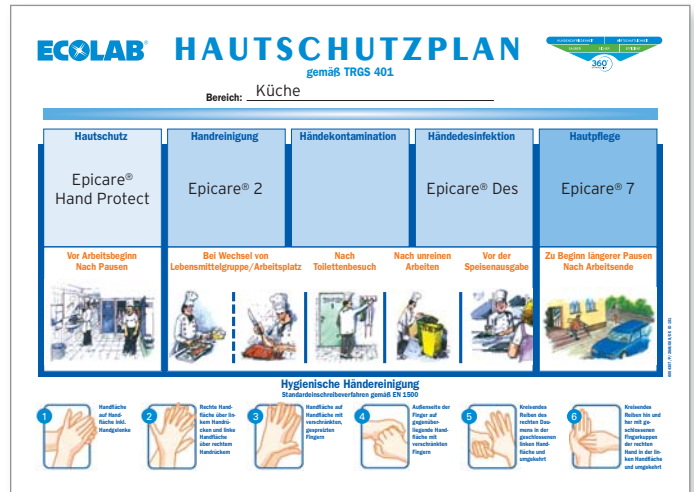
ECOLAB®

HAUTSCHUTZPLAN
gemäß TRGS 401

Bereich: Küche

360°

| Hautschutz | Handreinigung | Händekontamination | Händedesinfektion | Hautpflege |
|---|---|---|---|---|
| Epicare® Hand Protect | Epicare® 2 | | Epicare® Des | Epicare® 7 |

Vor Arbeitsbeginn Nach Pausen

Bei Wechsel von Lebensmittelgruppe/Arbeitsplatz

Nach Toilettenbesuch

Nach unreinen Arbeiten

Vor der Speisenausgabe

Zu Beginn längerer Pausen Nach Arbeitsende

Hygienische Händereinigung
Standardeinschreibeverfahren gemäß EN 1500

1 Handfläche auf Handfläche inkl. Handgelenke

2 Rechte Handfläche über linkem Handrücken und linke Handfläche über rechtem Handrücken

3 Handfläche auf Handfläche mit verschränkten, gespreizten Fingern

4 Außenseite der Finger auf gegenüberliegende Handfläche mit verschränkten Fingern

5 Kreisendes Reiben des rechten Daumens in der geschlossenen linken Handfläche und umgekehrt

6 Kreisendes Reiben hin und her mit geschlossenen Fingerkuppen der rechten Hand in der linken Handfläche und umgekehrt